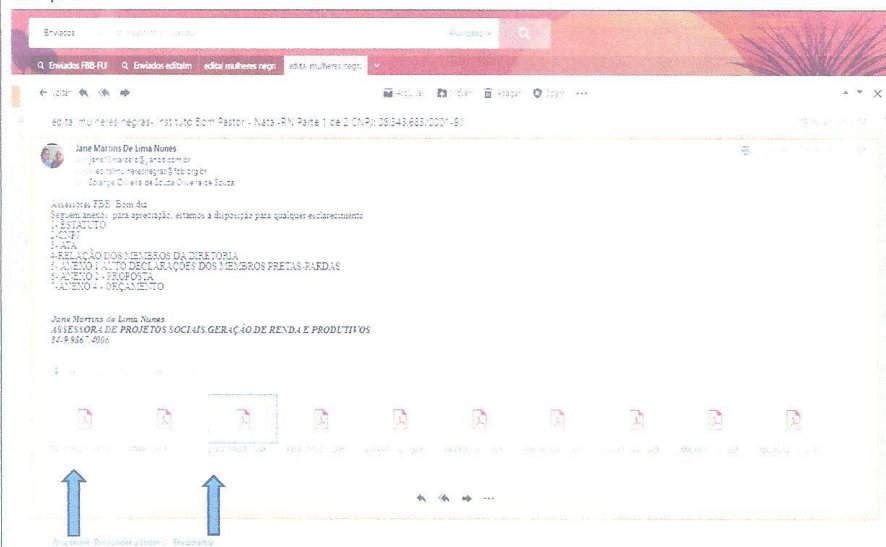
Enviados

Q Enviados FBB-FU   Q Enviados editalm   edital mulheres negr   edital mulheres negr

← Voltar   Arquivar   Mover   Apagar   Spam   ···

edital mulheres negras- Instituto Bom Pastor - Natal-RN Parte 1 de 2 CNPJ: 08.343.683/0001-81

Jane Martins De Lima Nunes

Assessores FBB, Bom dia
Seguem anexos para apreciação, estamos a disposição para qualquer esclarecimento
1- ESTATUTO
2- CNPJ
3- ATA
4-RELAÇÃO DOS MEMBROS DA DIRETORIA
5- ANEXO 1 AUTO DECLARAÇÕES DOS MEMBROS PRETAS-PARDAS
6- ANEXO 2 - PROPOSTA
7-ANEXO 4 - ORÇAMENTO

Jane Martins de Lima Nunes
ASSESSORA DE PROJETOS SOCIAIS/GERAÇÃO DE RENDA E PRODUTIVOS
84-9 9867 4066

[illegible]